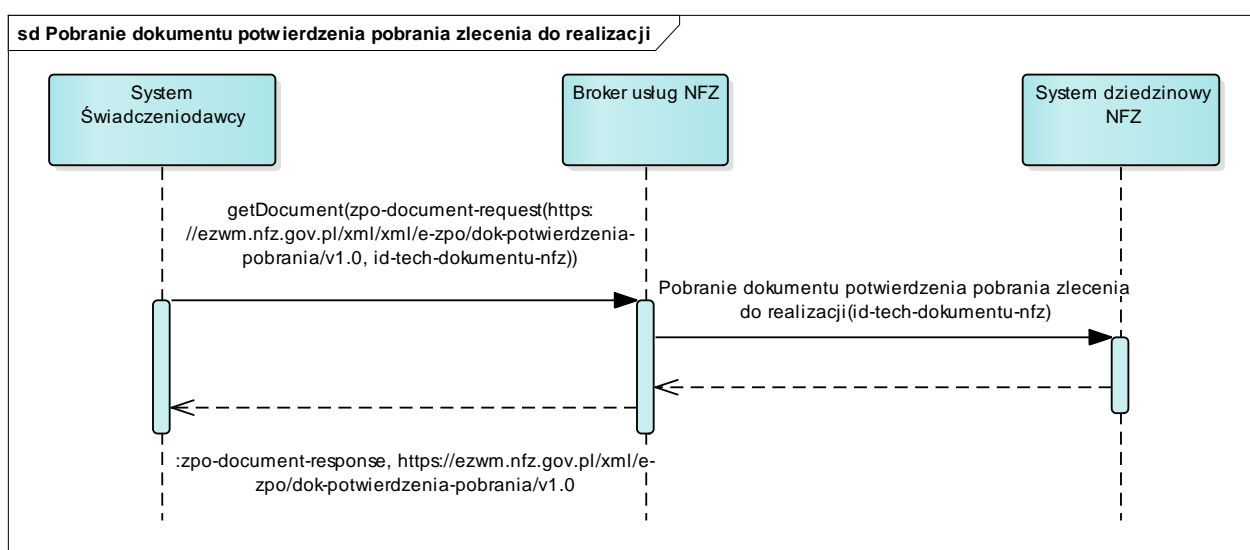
sd Pobranie dokumentu potwierdzenia pobrania zlecenia do realizacji

System Świadczeniodawcy

Broker usług NFZ

System dziedzinowy NFZ

getDocument(zpo-document-request(https://ezwm.nfz.gov.pl/xml/xml/e-zpo/dok-potwierdzenia-pobrania/v1.0, id-tech-dokumentu-nfz))

Pobranie dokumentu potwierdzenia pobrania zlecenia do realizacji(id-tech-dokumentu-nfz)

:zpo-document-response, https://ezwm.nfz.gov.pl/xml/e-zpo/dok-potwierdzenia-pobrania/v1.0